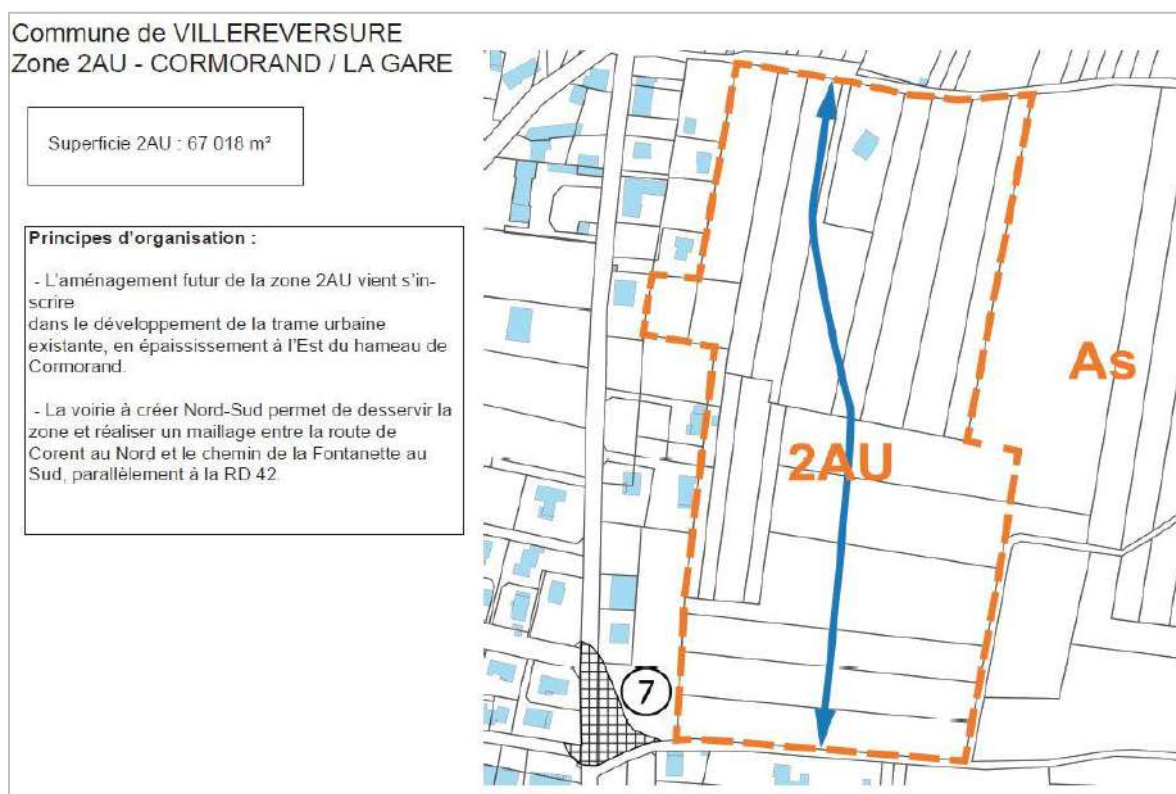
Commune de VILLEREVERSURE
Zone 2AU - CORMORAND / LA GARE

Superficie 2AU : 67 018 m²

Principes d'organisation :

- L'aménagement futur de la zone 2AU vient s'inscrire dans le développement de la trame urbaine existante, en épaississement à l'Est du hameau de Cormorand.

- La voirie à créer Nord-Sud permet de desservir la zone et réaliser un maillage entre la route de Corent au Nord et le chemin de la Fontanette au Sud, parallèlement à la RD 42.

As

2AU

7